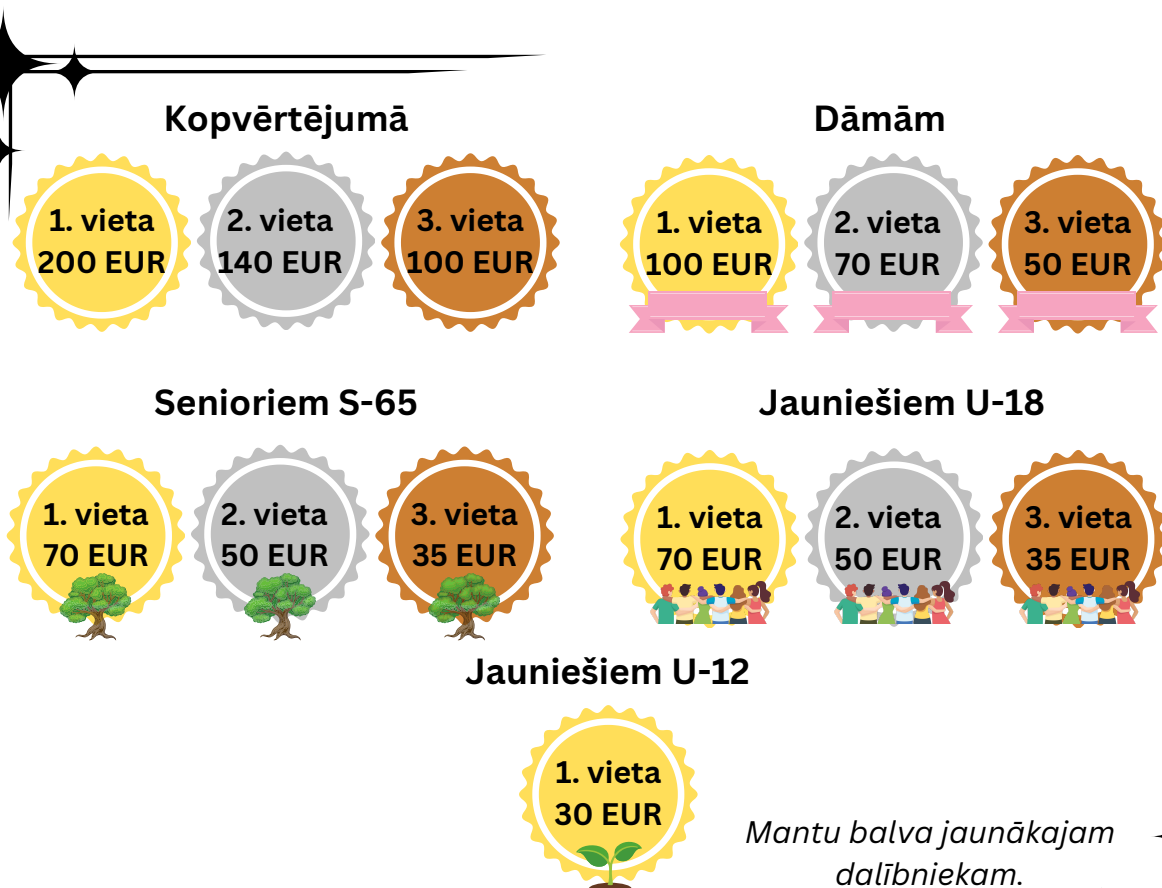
Kopvērtējumā

1. vieta 200 EUR

2. vieta 140 EUR

3. vieta 100 EUR

Dāmām

1. vieta 100 EUR

2. vieta 70 EUR

3. vieta 50 EUR

Senioriem S-65

1. vieta 70 EUR

2. vieta 50 EUR

3. vieta 35 EUR

Jauniešiem U-18

1. vieta 70 EUR

2. vieta 50 EUR

3. vieta 35 EUR

Jauniešiem U-12

1. vieta 30 EUR

Mantu balva jaunākajam dalībniekam.